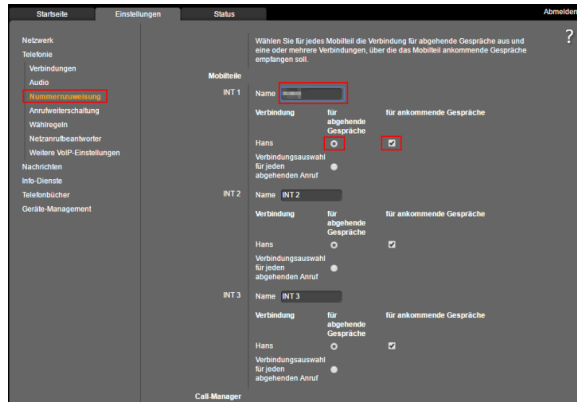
Startseite | Einstellungen | Status | Abmelden

Netzwerk
Telefonie
Verbindungen
Audio
Nummernzuweisung
Anrufweiterschaltung
Wählregeln
Netzanrufbeantworter
Weitere VoIP-Einstellungen
Nachrichten
Info-Dienste
Telefonbücher
Geräte-Management

?

Wählen Sie für jedes Mobilteil die Verbindung für abgehende Gespräche aus und eine oder mehrere Verbindungen, über die das Mobilteil ankommende Gespräche empfangen soll.

Mobilteile

INT 1
Name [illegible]

| Verbindung | für abgehende Gespräche | für ankommende Gespräche |
|---|---|---|
| Hans | | |
| Verbindungsauswahl für jeden abgehenden Anruf | | |

INT 2
Name INT 2

| Verbindung | für abgehende Gespräche | für ankommende Gespräche |
|---|---|---|
| Hans | | |
| Verbindungsauswahl für jeden abgehenden Anruf | | |

INT 3
Name INT 3

| Verbindung | für abgehende Gespräche | für ankommende Gespräche |
|---|---|---|
| Hans | | |
| Verbindungsauswahl für jeden abgehenden Anruf | | |

Call-Manager